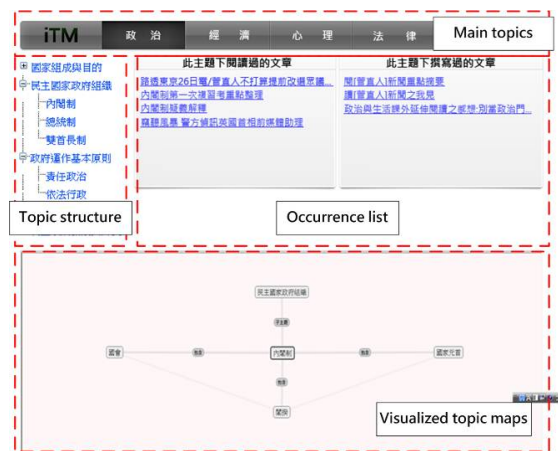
iTM 政 治 經 濟 心 理 法 律

Main topics

國家組成與目的
民主國家政府組織
內閣制
總統制
雙首長制
政府運作基本原則
責任政治
依法行政

Topic structure

此主題下閱讀過的文章
日本東京26日電/管直人不打算提前改選眾議...
內閣制第一次練習考重點整理
內閣制疑義解釋
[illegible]

此主題下撰寫過的文章
關[管直人]新聞重點摘要
讀[管直人]新聞之我見
政治與生活課外延伸閱讀之感想:別當政治門...

Occurrence list

民主國家政府組織
國會
內閣制
國家元首
閣揆

Visualized topic maps